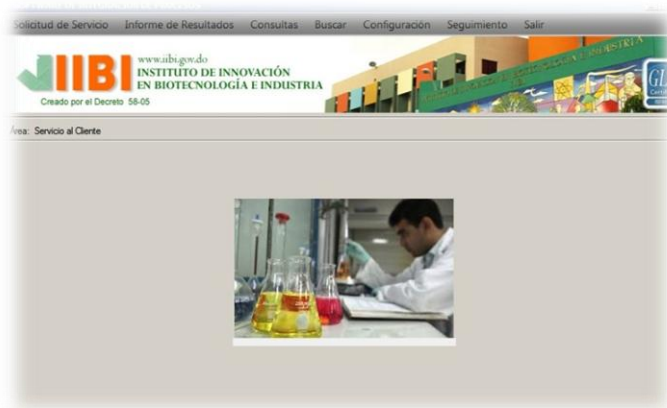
Solicitud de Servicio Informe de Resultados Consultas Buscar Configuración Seguimiento Salir

IIBI www.iibi.gov.do INSTITUTO DE INNOVACIÓN EN BIOTECNOLOGÍA E INDUSTRIA

Creado por el Decreto 58-05

GL

Área: Servicio al Cliente